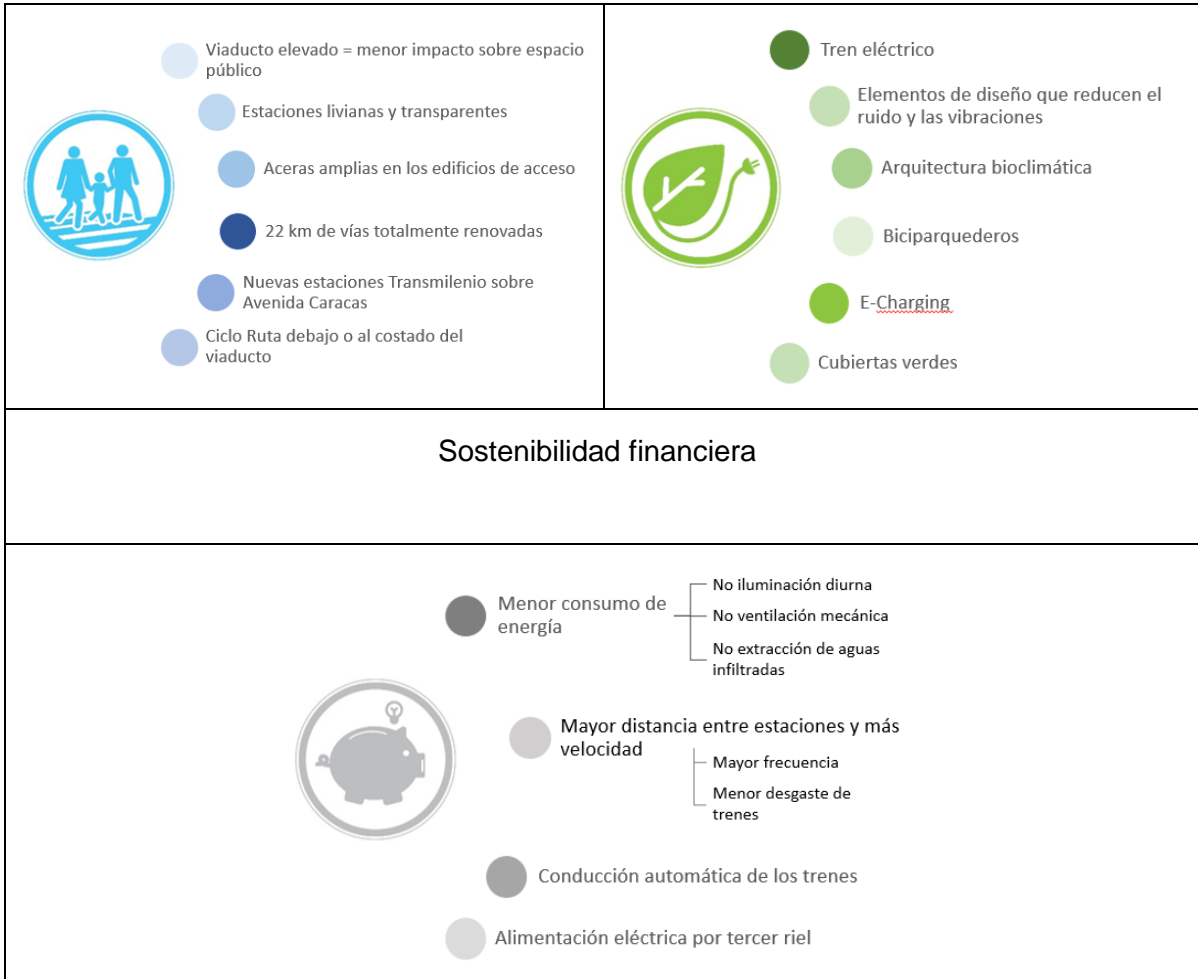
Viaducto elevado = menor impacto sobre espacio público

Estaciones livianas y transparentes

Aceras amplias en los edificios de acceso

22 km de vías totalmente renovadas

Nuevas estaciones Transmilenio sobre Avenida Caracas

Ciclo Ruta debajo o al costado del viaducto

Tren eléctrico

Elementos de diseño que reducen el ruido y las vibraciones

Arquitectura bioclimática

Biciparquederos

E-Charging

Cubiertas verdes

Sostenibilidad financiera

Menor consumo de energía

No iluminación diurna

No ventilación mecánica

No extracción de aguas infiltradas

Mayor distancia entre estaciones y más velocidad

Mayor frecuencia

Menor desgaste de trenes

Conducción automática de los trenes

Alimentación eléctrica por tercer riel